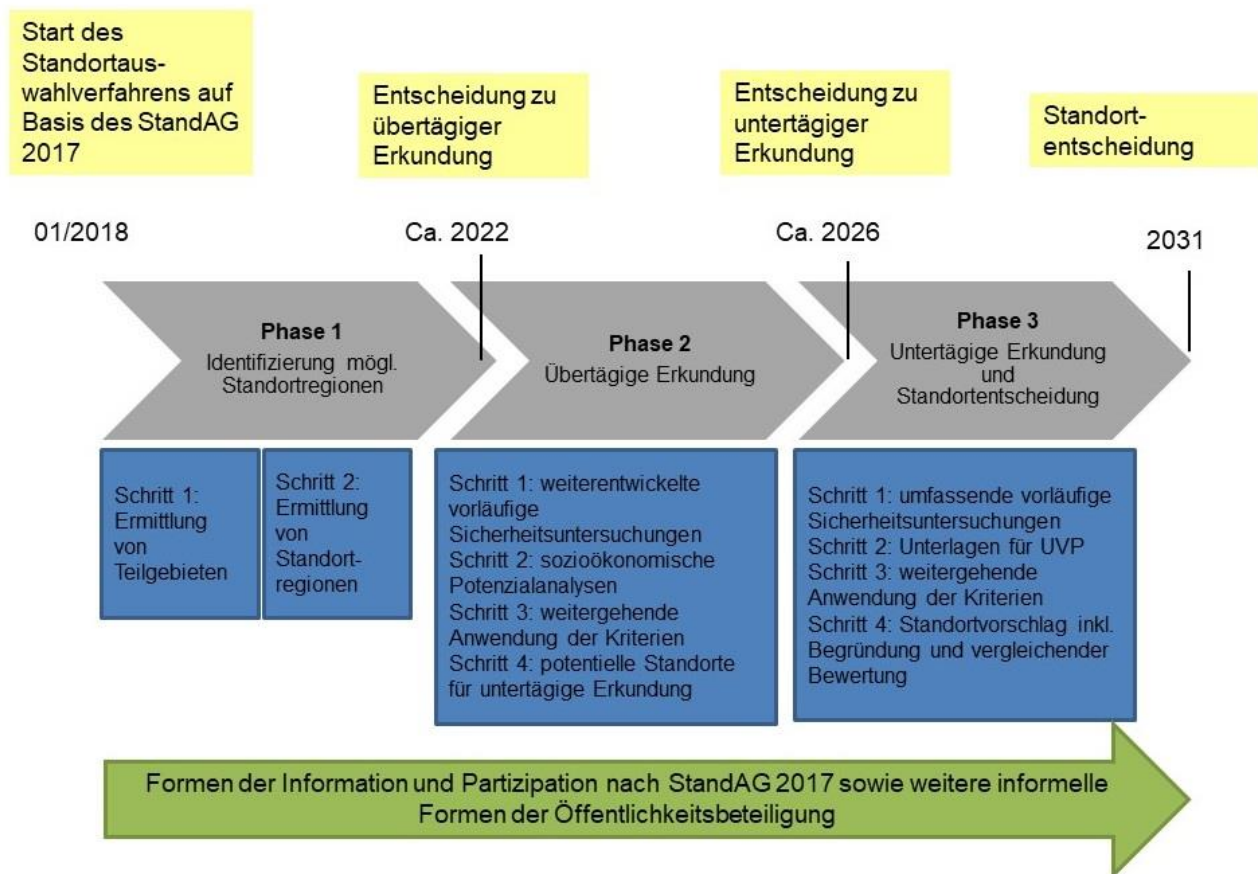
Start des Standortauswahlverfahrens auf Basis des StandAG 2017

Entscheidung zu übertägiger Erkundung

Entscheidung zu untertägiger Erkundung

Standortentscheidung

01/2018

Ca. 2022

Ca. 2026

2031

Phase 1
Identifizierung mögl. Standortregionen

Phase 2
Übertägige Erkundung

Phase 3
Untertägige Erkundung und Standortentscheidung

Schritt 1: Ermittlung von Teilgebieten

Schritt 2: Ermittlung von Standortregionen

Schritt 1: weiterentwickelte vorläufige Sicherheitsuntersuchungen
Schritt 2: sozioökonomische Potenzialanalysen
Schritt 3: weitergehende Anwendung der Kriterien
Schritt 4: potentielle Standorte für untertägige Erkundung

Schritt 1: umfassende vorläufige Sicherheitsuntersuchungen
Schritt 2: Unterlagen für UVP
Schritt 3: weitergehende Anwendung der Kriterien
Schritt 4: Standortvorschlag inkl. Begründung und vergleichender Bewertung

Formen der Information und Partizipation nach StandAG 2017 sowie weitere informelle Formen der Öffentlichkeitsbeteiligung